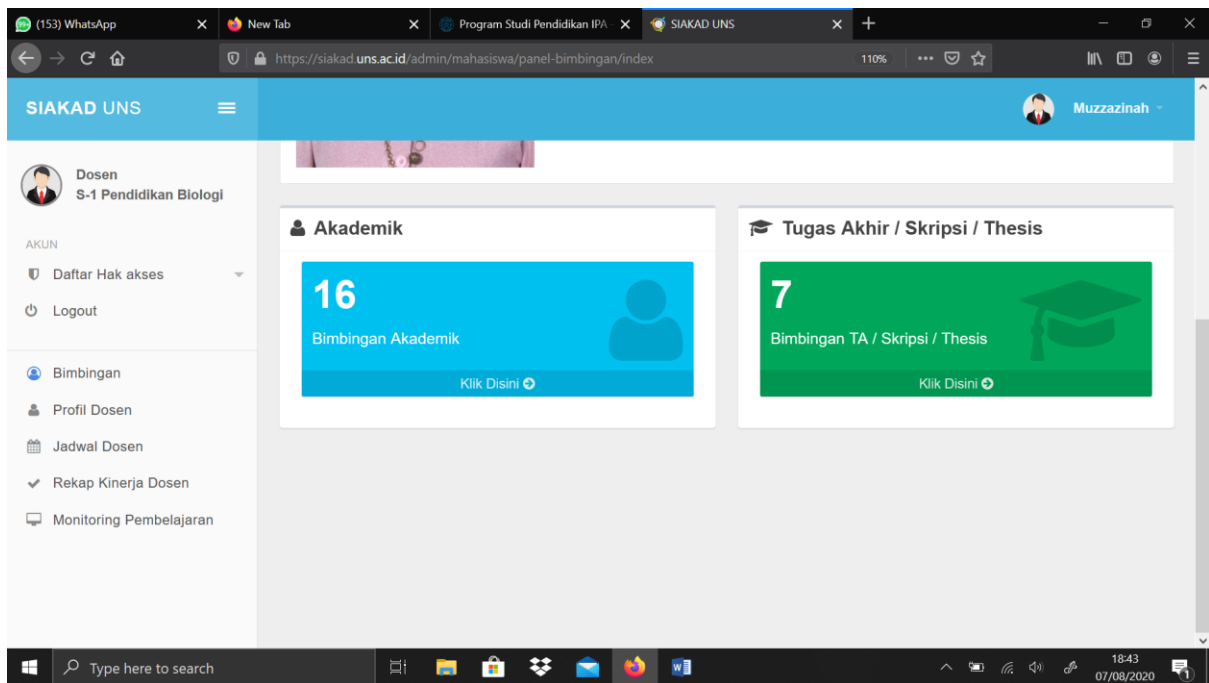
(153) WhatsApp
New Tab
Program Studi Pendidikan IPA
SIAKAD UNS
https://siakad.uns.ac.id/admin/mahasiswa/panel-bimbingan/index
110%

SIAKAD UNS
Muzzazinah

Dosen
S-1 Pendidikan Biologi

AKUN
Daftar Hak akses
Logout

Bimbingan
Profil Dosen
Jadwal Dosen
Rekap Kinerja Dosen
Monitoring Pembelajaran

Akademik
16
Bimbingan Akademik
Klik Disini

Tugas Akhir / Skripsi / Thesis
7
Bimbingan TA / Skripsi / Thesis
Klik Disini

Type here to search
18:43
07/08/2020